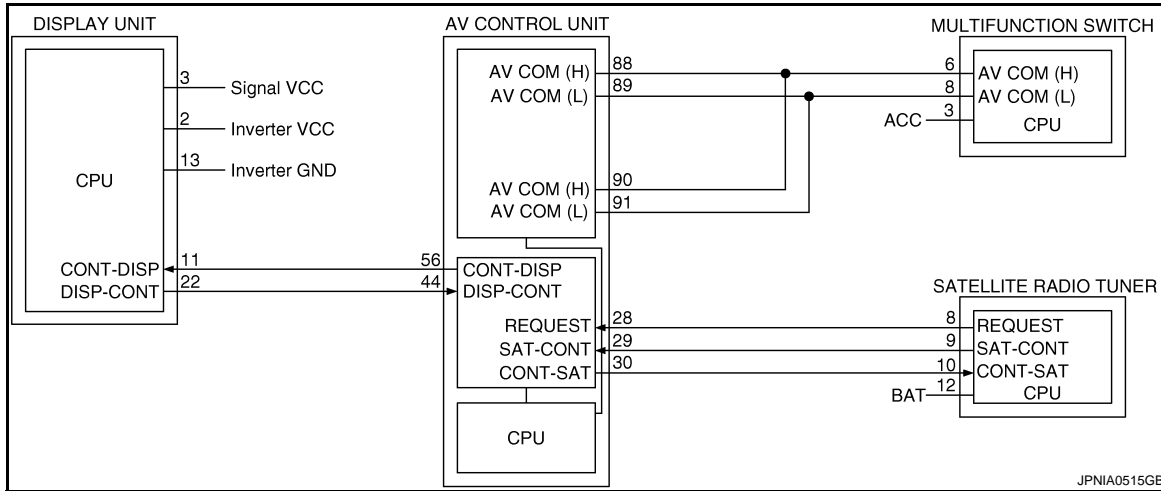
DISPLAY UNIT

CPU

3 Signal VCC
2 Inverter VCC
13 Inverter GND

CONT-DISP 11
DISP-CONT 22

AV CONTROL UNIT

AV COM (H) 88
AV COM (L) 89

AV COM (H) 90
AV COM (L) 91

56 CONT-DISP
44 DISP-CONT

REQUEST 28
SAT-CONT 29
CONT-SAT 30

CPU

MULTIFUNCTION SWITCH

6 AV COM (H)
8 AV COM (L)
ACC 3 CPU

SATELLITE RADIO TUNER

8 REQUEST
9 SAT-CONT
10 CONT-SAT
BAT 12 CPU

JPNIA0515GB